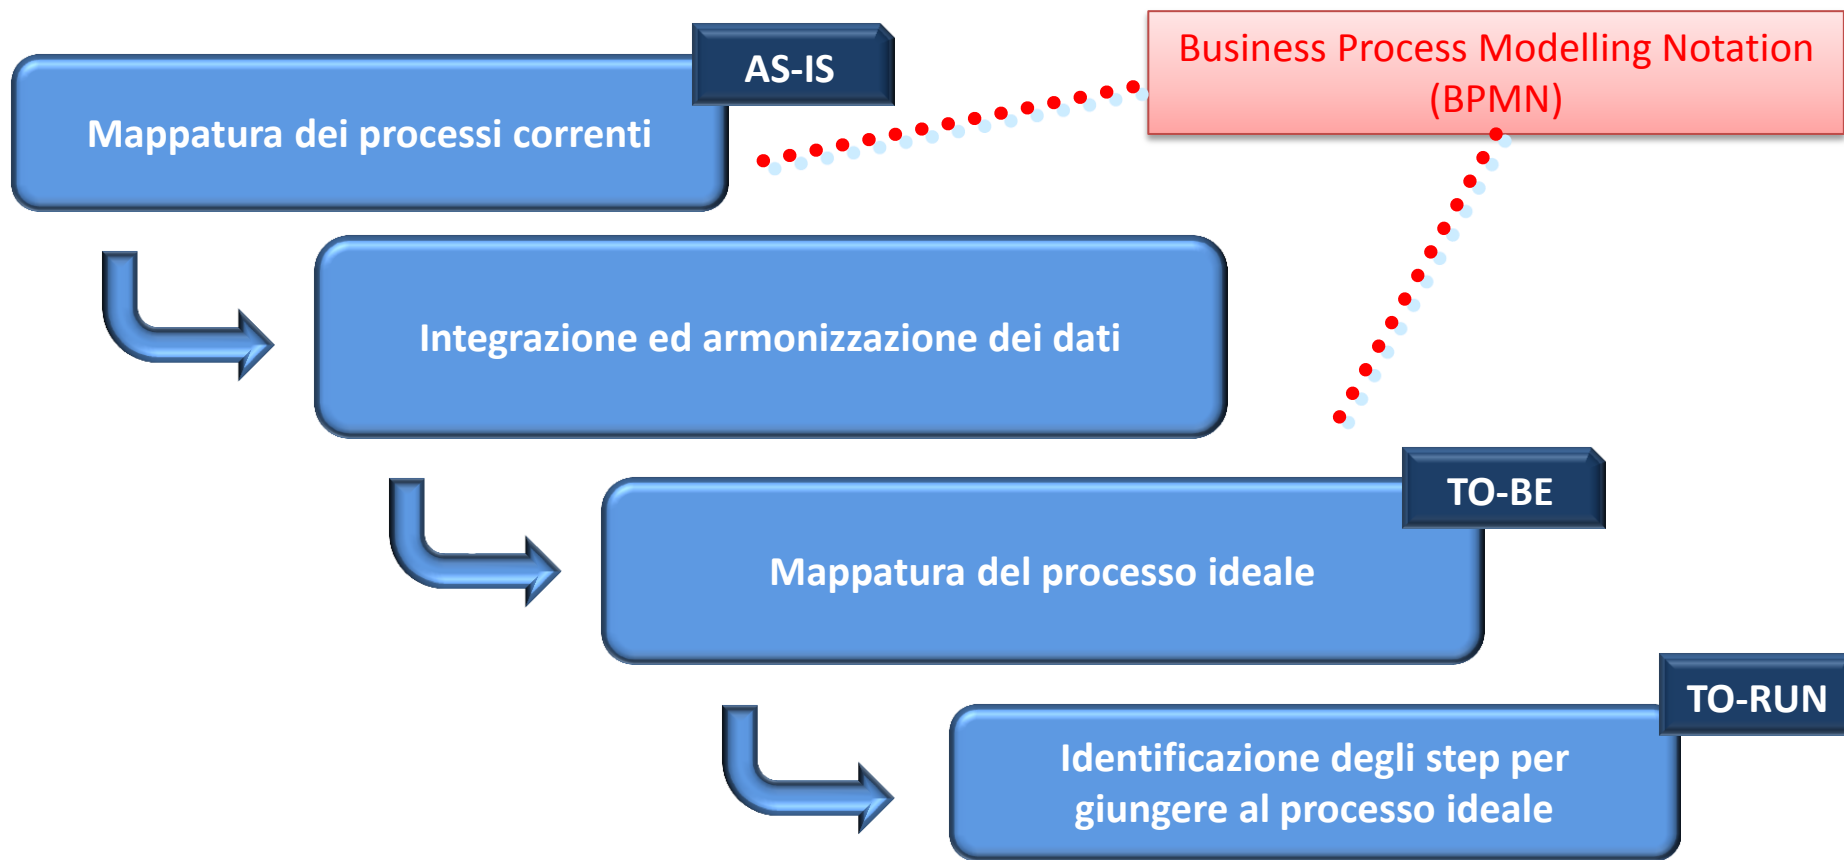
AS-IS

Mappatura dei processi correnti

Business Process Modelling Notation (BPMN)

Integrazione ed armonizzazione dei dati

TO-BE

Mappatura del processo ideale

TO-RUN

Identificazione degli step per giungere al processo ideale